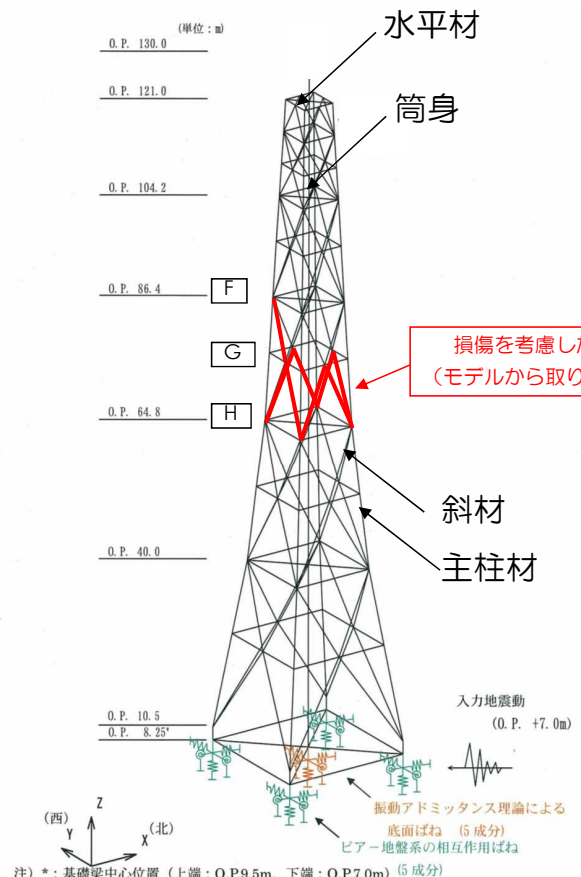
(単位：m)

O. P. 130. 0

水平材

O. P. 121. 0

筒身

O. P. 104. 2

O. P. 86. 4

F

G

損傷を考慮し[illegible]
（モデルから取り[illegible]

O. P. 64. 8

H

斜材

O. P. 40. 0

主柱材

入力地震動

(O. P. +7. 0m)

O. P. 10. 5

O. P. 8. 25*

(西)
Y

Z

X
(北)

振動アドミッタンス理論による
底面ばね (5 成分)

ピアー地盤系の相互作用ばね
(5 成分)

注）*：基礎梁中心位置（上端：O.P.9.5m、下端：O.P.7.0m）